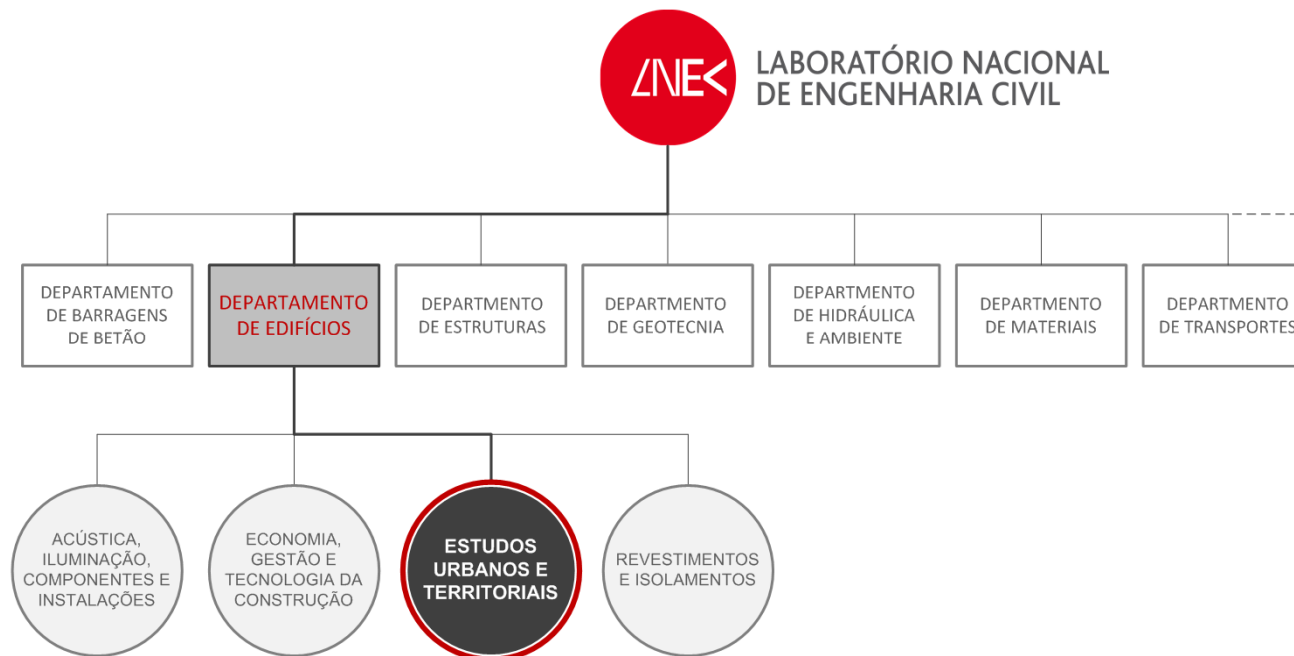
LNEC LABORATÓRIO NACIONAL DE ENGENHARIA CIVIL

DEPARTAMENTO DE BARRAGENS DE BETÃO

DEPARTAMENTO DE EDIFÍCIOS

DEPARTMENTO DE ESTRUTURAS

DEPARTMENTO DE GEOTECNIA

DEPARTMENTO DE HIDRÁULICA E AMBIENTE

DEPARTMENTO DE MATERIAIS

DEPARTMENTO DE TRANSPORTES

ACÚSTICA, ILUMINAÇÃO, COMPONENTES E INSTALAÇÕES

ECONOMIA, GESTÃO E TECNOLOGIA DA CONSTRUÇÃO

ESTUDOS URBANOS E TERRITORIAIS

REVESTIMENTOS E ISOLAMENTOS